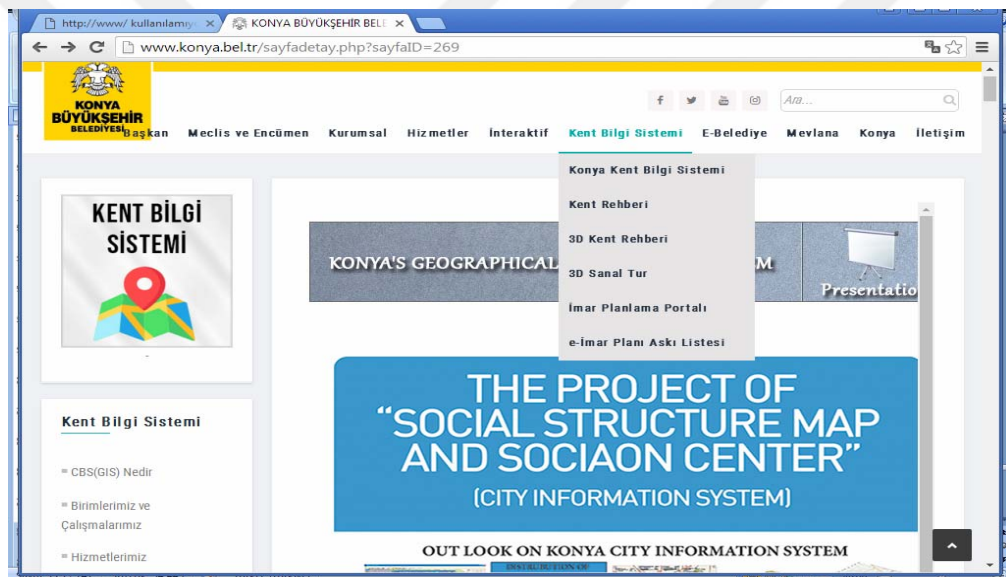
http://www/ kullanılamıy ×
KONYA BÜYÜKŞEHİR BEL ×
www.konya.bel.tr/sayfadetay.php?sayfaID=269

KONYA BÜYÜKŞEHİR BELEDİYESİ

Ara...

Başkan Meclis ve Encümen Kurumsal Hizmetler İnteraktif Kent Bilgi Sistemi E-Belediye Mevlana Konya İletişim

Konya Kent Bilgi Sistemi
Kent Rehberi
3D Kent Rehberi
3D Sanal Tur
İmar Planlama Portalı
e-İmar Planı Askı Listesi

KENT BİLGİ SİSTEMİ

Kent Bilgi Sistemi

CBS(GIS) Nedir
Birimlerimiz ve Çalışmalarımız
Hizmetlerimiz

KONYA'S GEOGRAPHICAL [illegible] M

Presentatio

THE PROJECT OF "SOCIAL STRUCTURE MAP AND SOCIAON CENTER" (CITY INFORMATION SYSTEM)

OUT LOOK ON KONYA CITY INFORMATION SYSTEM